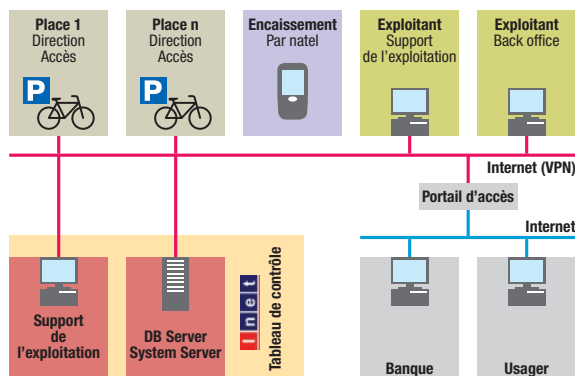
Place 1
Direction
Accès

P

Place n
Direction
Accès

P

Encaissement
Par natel

Exploitant
Support
de l'exploitation

Exploitant
Back office

Internet (VPN)

Portail d'accès

Internet

Support
de
l'exploitation

DB Server
System Server

Inet

Tableau de contrôle

Banque

Usager